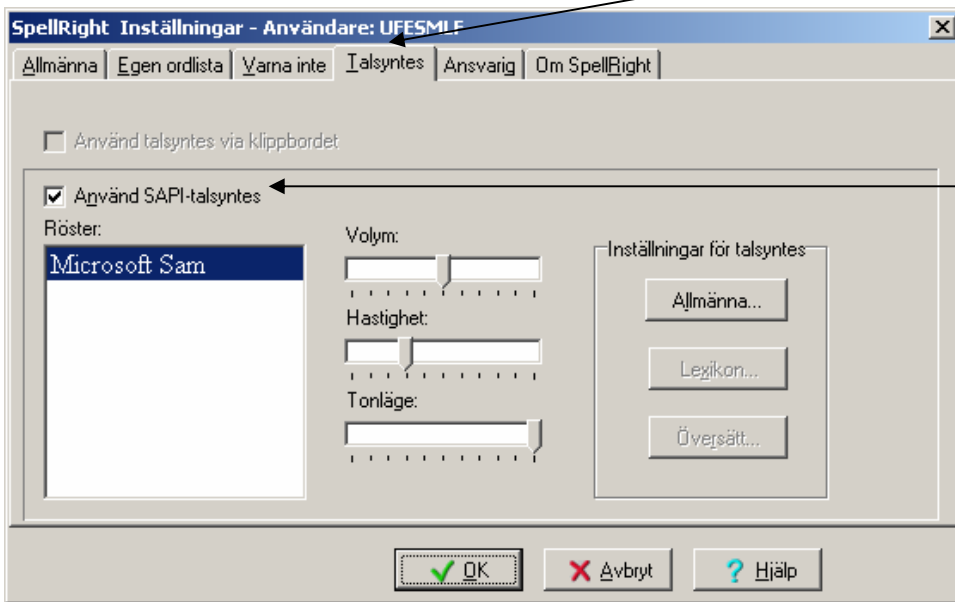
SpellRight Inställningar - Användare: UFESMLF

Allmänna | Egen ordlista | Varna inte | Talsyntes | Ansvarig | Om SpellRight

Använd talsyntes via klippbordet

Använd SAPI-talsyntes

Röster:

Microsoft Sam

Volym:

Hastighet:

Tonläge:

Inställningar för talsyntes

Allmänna...

Lexikon...

Översätt...

OK

Avbryt

Hjälp